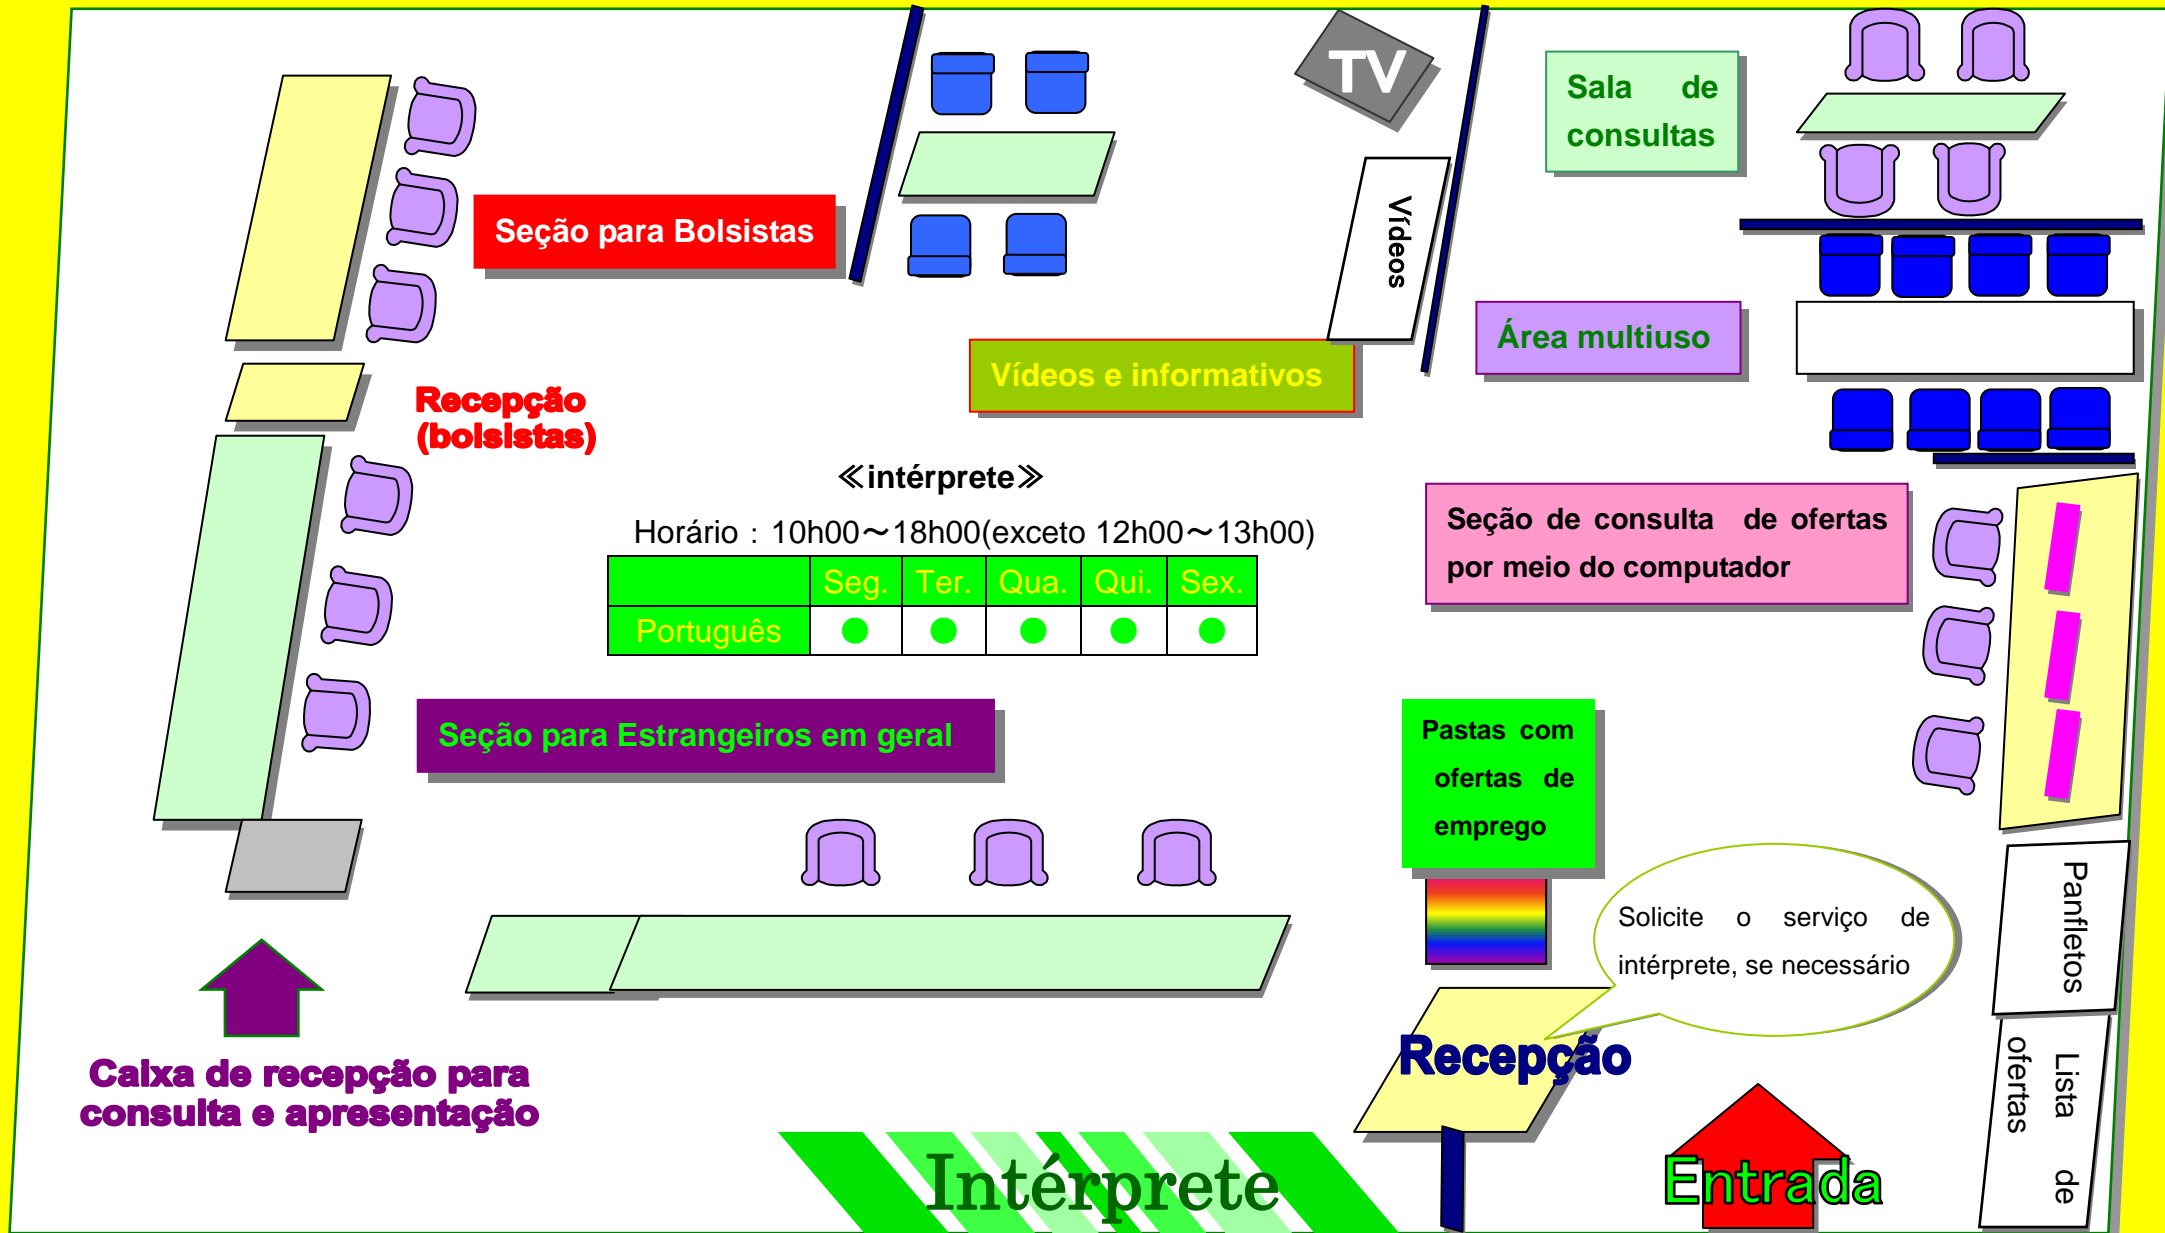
TV

Vídeos

Sala de consultas

Seção para Bolsistas

Área multiuso

Vídeos e informativos

Recepção (bolsistas)

≪intérprete≫

Horário：10h00～18h00(exceto 12h00～13h00)

| | Seg. | Ter. | Qua. | Qui. | Sex. |
|---|---|---|---|---|---|
| Português | ● | ● | ● | ● | ● |

Seção de consulta de ofertas por meio do computador

Seção para Estrangeiros em geral

Pastas com ofertas de emprego

Solicite o serviço de intérprete, se necessário

Panfletos

Lista de ofertas

Recepção

Caixa de recepção para consulta e apresentação

Intérprete

Entrada